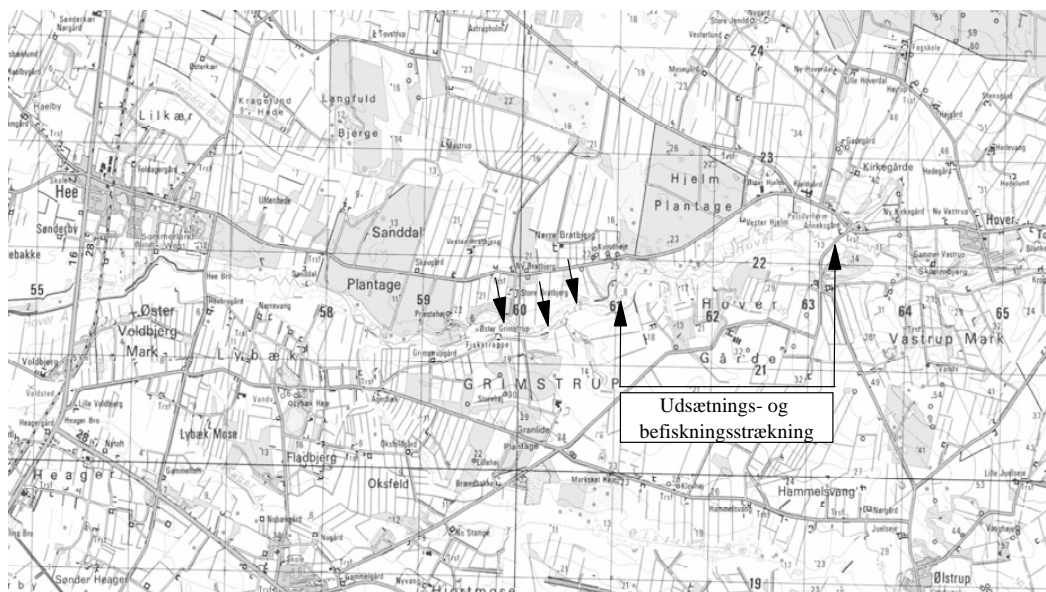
Søndeskær
Nørgård
Østerkær
Tovstrup
Astrupholm
Vesterlund
Store Jensild
Nygård
24
Fægskole
59
60
Lilkær
Kragelund Hede
Lyngfuld
Bjerge
Hælby
Mølstrup
Ny Hovergård
Lille Hovergård
Hee
Hjelm
Plantage
23
Kirkegårde
Gadegård
Sanddal
Plantage
Norre Bratbjerg
Vester Hjelm
Hover
Søndeby
55
16
28
22
Øster
Voldbjerg
Mark
59
58
60
61
62
63
64
65
Hover
Gårde
Vastrup Mark
Skovgård
Præstehede
Øster Grimstrup
Fjaldrupe
GRIMSTRUP
21
Lybæk
Lybæk Mose
Flødbjerg
Oksfeld
Granlide
Plantage
Udsætnings- og
befiskningsstrækning
Hammelsvang
Heager
Sønder Heager
Hjortmose
Ølstrup
19